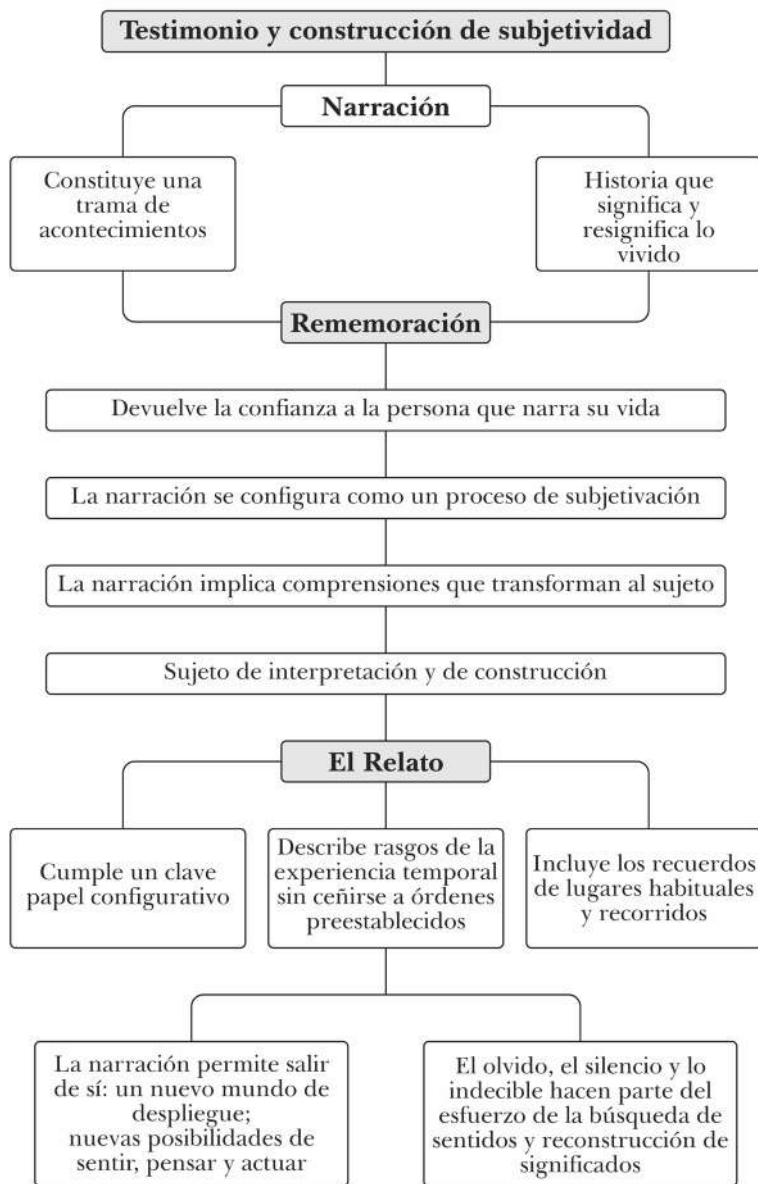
Testimonio y construcción de subjetividad

Narración

Constituye una trama de acontecimientos

Historia que significa y resignifica lo vivido

Rememoración

Devuelve la confianza a la persona que narra su vida

La narración se configura como un proceso de subjetivación

La narración implica comprensiones que transforman al sujeto

Sujeto de interpretación y de construcción

El Relato

Cumple un clave papel configurativo

Describe rasgos de la experiencia temporal sin ceñirse a órdenes preestablecidos

Incluye los recuerdos de lugares habituales y recorridos

La narración permite salir de sí: un nuevo mundo de despliegue; nuevas posibilidades de sentir, pensar y actuar

El olvido, el silencio y lo indecible hacen parte del esfuerzo de la búsqueda de sentidos y reconstrucción de significados